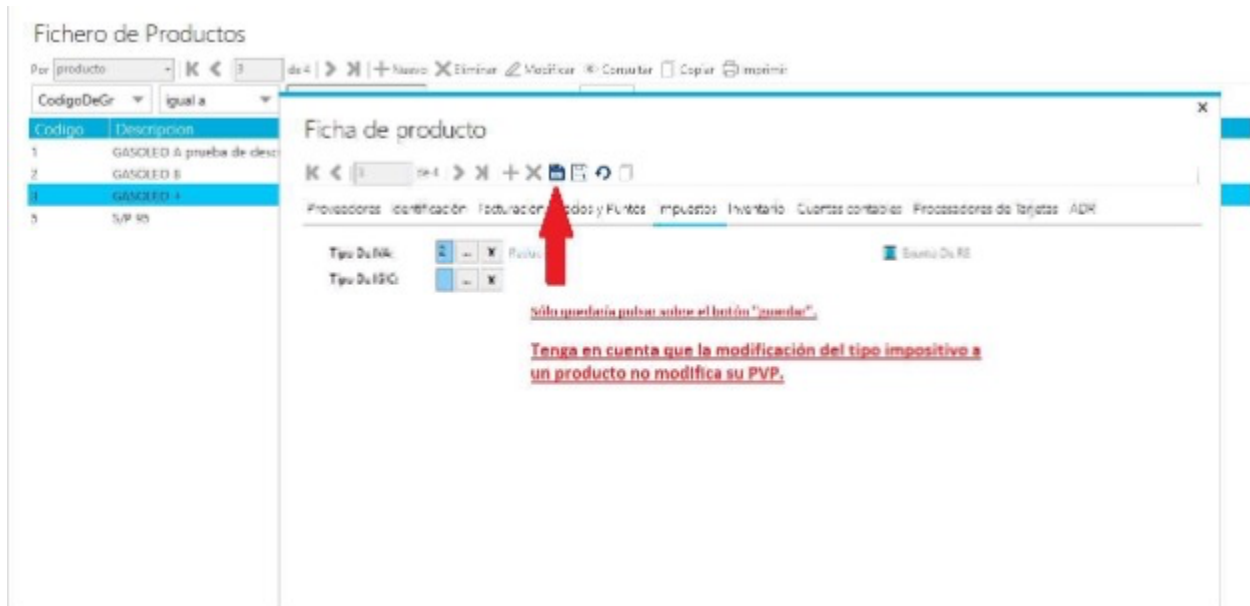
Fichero de Productos

Por producto | K < 3 de 4 > >| + Nuevo X Eliminar Modificar Consultar Copiar Imprimir

CodigoDeGr | igual a

| Codigo | Descripcion |
|---|---|
| 1 | GASOLEO A prueba de desc |
| 2 | GASOLEO B |
| 3 | GASOLEO + |
| 5 | S/P 95 |

×

Ficha de producto

K < 3 de 4 > >| + X

Proveedores Identificación Facturación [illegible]dos y Puntos Impuestos Inventario Cuentas contables Procesadores de Tarjetas ADR

Tipo De IVA: 2 ... X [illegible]

Tipo De IGIC: ... X

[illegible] De RE

Sólo quedaría pulsar sobre el botón "guardar".

Tenga en cuenta que la modificación del tipo impositivo a un producto no modifica su PVP.